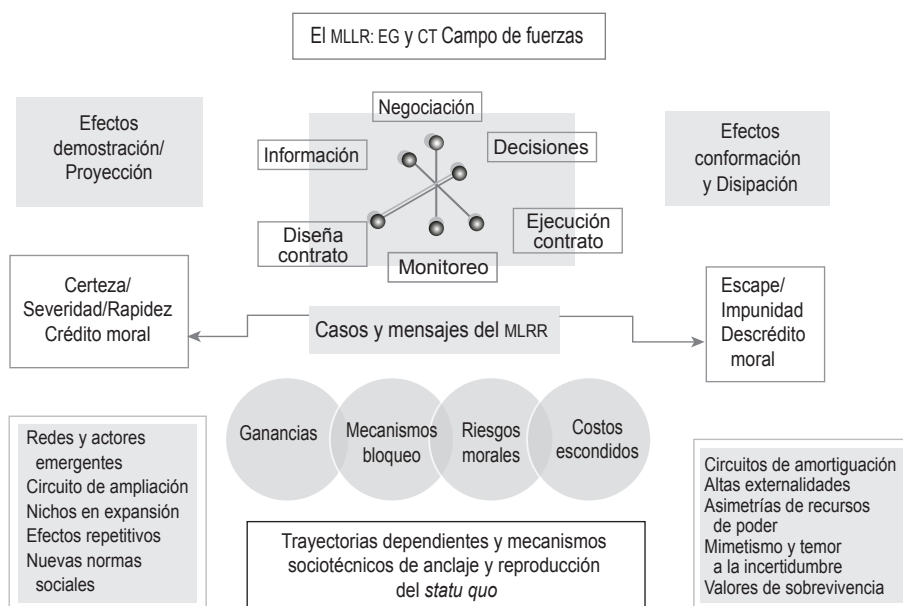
El MLLR: EG y CT Campo de fuerzas

Efectos demostración/ Proyección

Negociación

Información

Decisiones

Diseña contrato

Monitoreo

Ejecución contrato

Efectos conformación y Disipación

Certeza/ Severidad/Rapidez Crédito moral

Casos y mensajes del MLRR

Escape/ Impunidad Descrédito moral

Ganancias

Mecanismos bloqueo

Riesgos morales

Costos escondidos

Redes y actores emergentes
Circuito de ampliación
Nichos en expansión
Efectos repetitivos
Nuevas normas sociales

Trayectorias dependientes y mecanismos sociotécnicos de anclaje y reproducción del *statu quo*

Circuitos de amortiguación
Altas externalidades
Asimetrías de recursos de poder
Mimetismo y temor a la incertidumbre
Valores de sobrevivencia